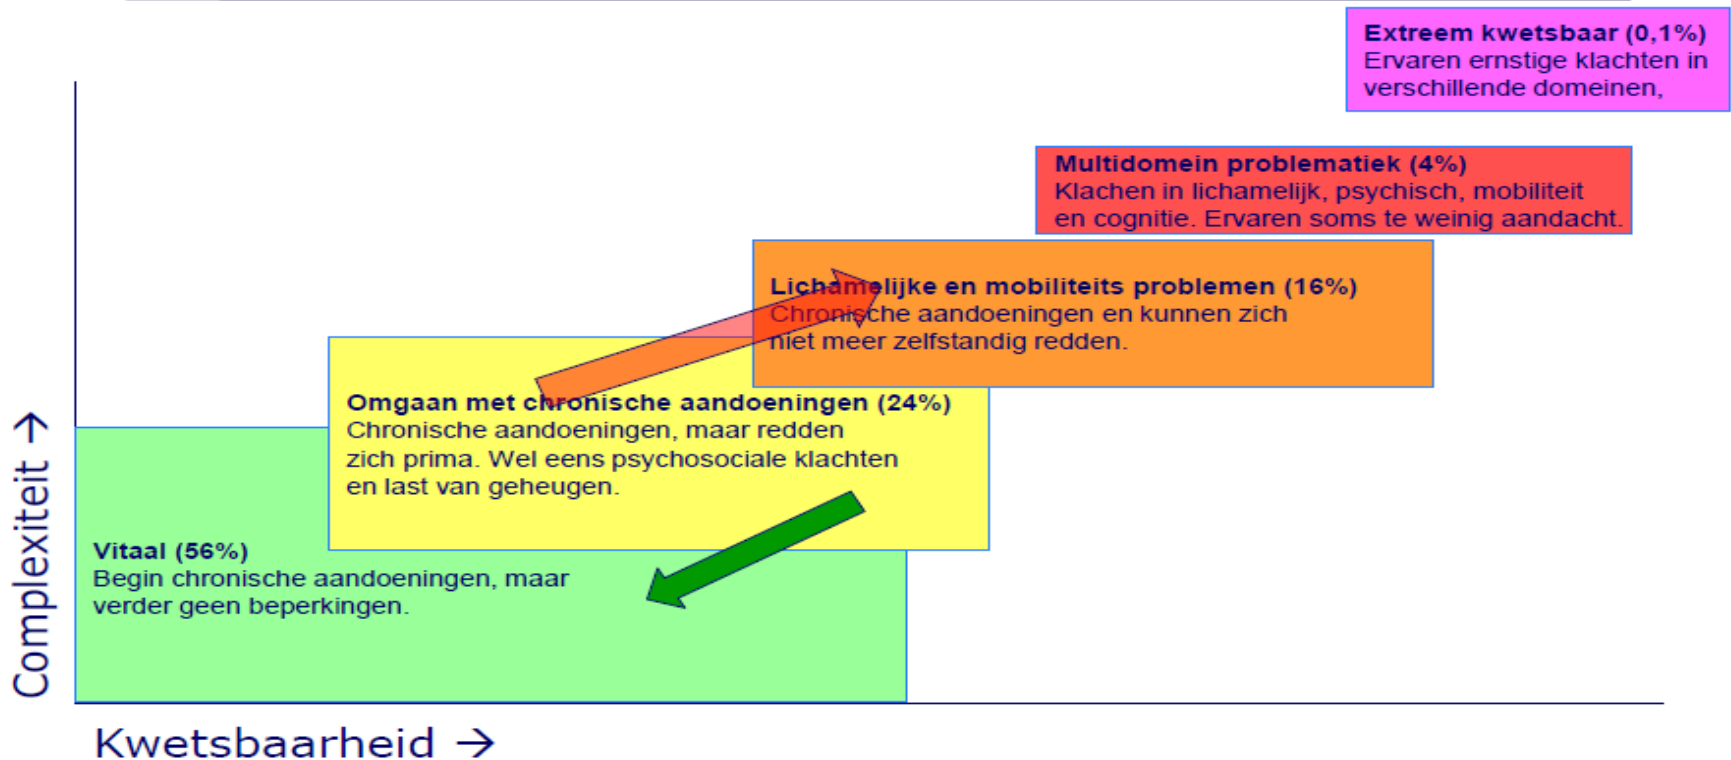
**Extreem kwetsbaar (0,1%)**
Ervaren ernstige klachten in verschillende domeinen,

**Multidomein problematiek (4%)**
Klachen in lichamelijk, psychisch, mobiliteit en cognitie. Ervaren soms te weinig aandacht.

**Lichamelijke en mobiliteits problemen (16%)**
Chronische aandoeningen en kunnen zich niet meer zelfstandig redden.

**Omgaan met chronische aandoeningen (24%)**
Chronische aandoeningen, maar redden zich prima. Wel eens psychosociale klachten en last van geheugen.

**Vitaal (56%)**
Begin chronische aandoeningen, maar verder geen beperkingen.

Complexiteit →

Kwetsbaarheid →